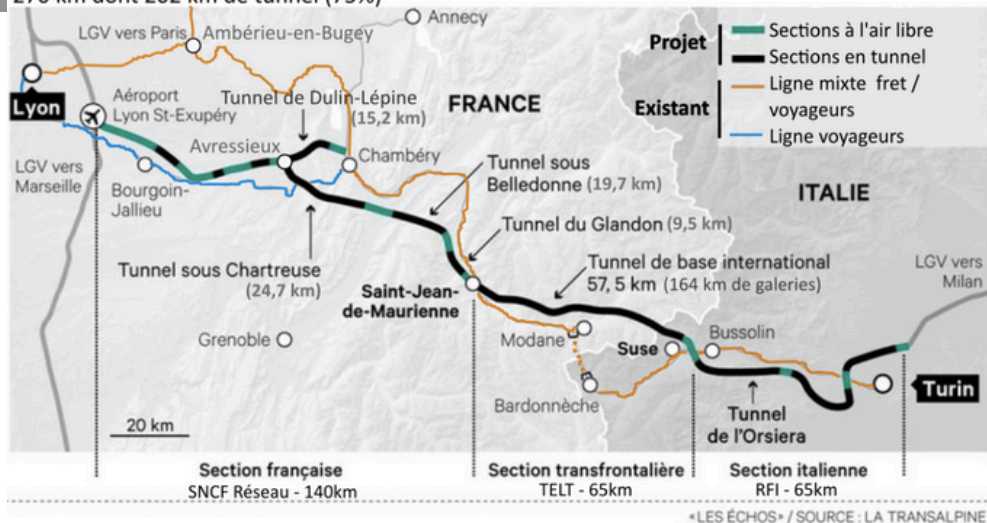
270 km dont 202 km de tunnel (75%)

Annecy

LGV vers Paris

Ambérieu-en-Bugey

Projet

Sections à l'air libre

Sections en tunnel

Existant

Ligne mixte fret / voyageurs

Ligne voyageurs

Lyon

Aéroport Lyon St-Exupéry

Tunnel de Dulin-Lépine (15,2 km)

FRANCE

Avressieux

Chambéry

LGV vers Marseille

Bourgoin-Jallieu

Tunnel sous Belledonne (19,7 km)

ITALIE

Tunnel du Glandon (9,5 km)

Tunnel sous Chartreuse (24,7 km)

Tunnel de base international 57, 5 km (164 km de galeries)

LGV vers Milan

Saint-Jean-de-Maurienne

Grenoble

Modane

Suse

Bussolin

Turin

Bardonnèche

Tunnel de l'Orsiera

20 km

Section française
SNCF Réseau - 140km

Section transfrontalière
TELT - 65km

Section italienne
RFI - 65km

«LES ÉCHOS» / SOURCE : LA TRANSALPINE